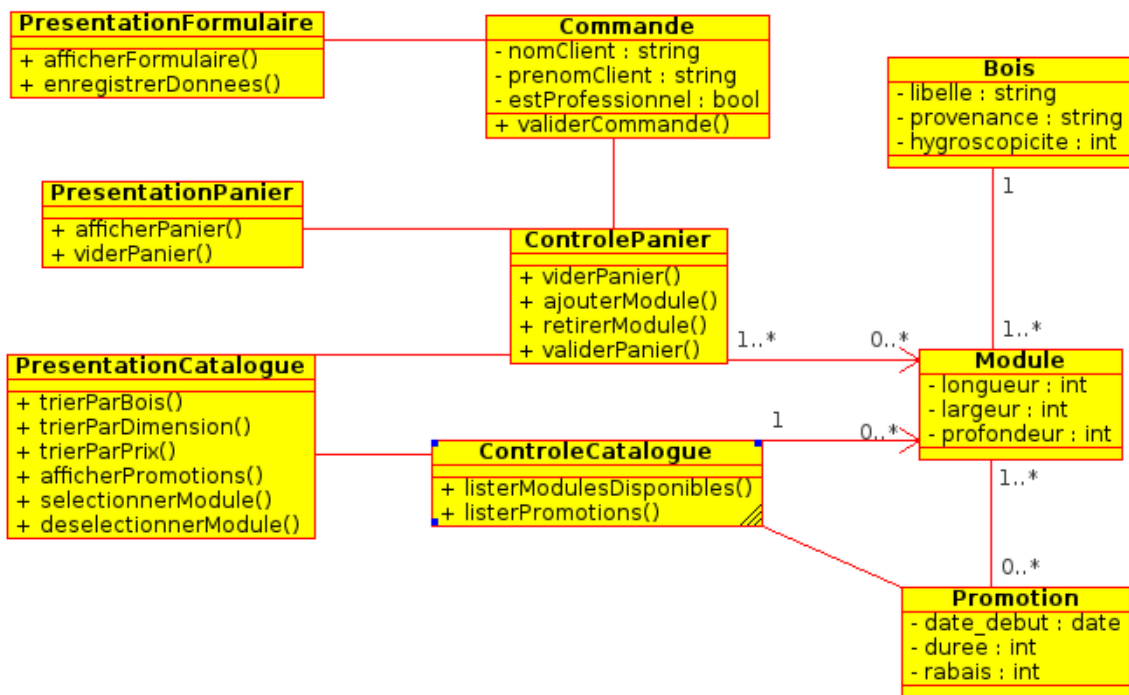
PresentationFormulaire
+ afficherFormulaire()
+ enregistrerDonnees()

Commande
- nomClient : string
- prenomClient : string
- estProfessionnel : bool
+ validerCommande()

Bois
- libelle : string
- provenance : string
- hygroscopicite : int

PresentationPanier
+ afficherPanier()
+ viderPanier()

ControlePanier
+ viderPanier()
+ ajouterModule()
+ retirerModule()
+ validerPanier()

1
1..*
1..*
0..*

PresentationCatalogue
+ trierParBois()
+ trierParDimension()
+ trierParPrix()
+ afficherPromotions()
+ selectionnerModule()
+ deselectionnerModule()

Module
- longueur : int
- largeur : int
- profondeur : int

1
0..*

ControleCatalogue
+ listerModulesDisponibles()
+ listerPromotions()

1..*
0..*

Promotion
- date_debut : date
- duree : int
- rabais : int